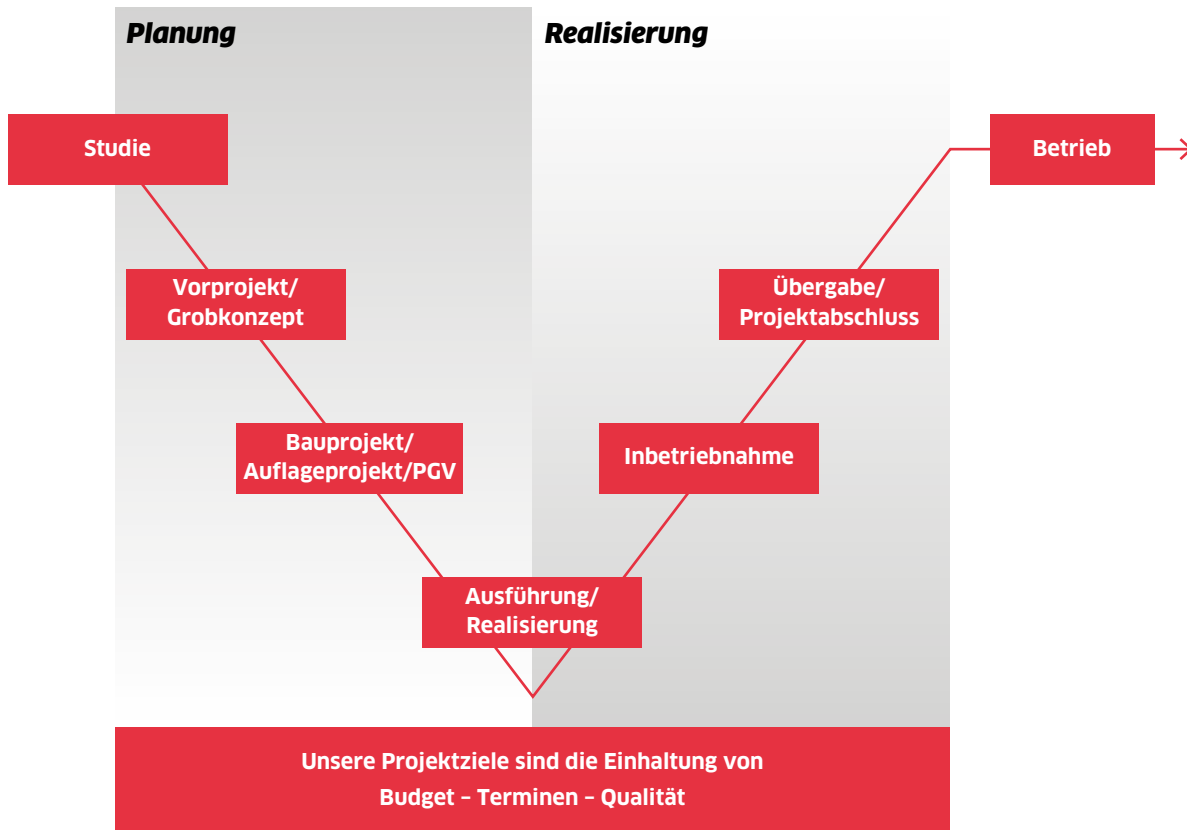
Planung

Realisierung

Studie

Betrieb

Vorprojekt/ Grobkonzept

Übergabe/ Projektabschluss

Bauprojekt/ Auflageprojekt/PGV

Inbetriebnahme

Ausführung/ Realisierung

Unsere Projektziele sind die Einhaltung von Budget – Terminen – Qualität